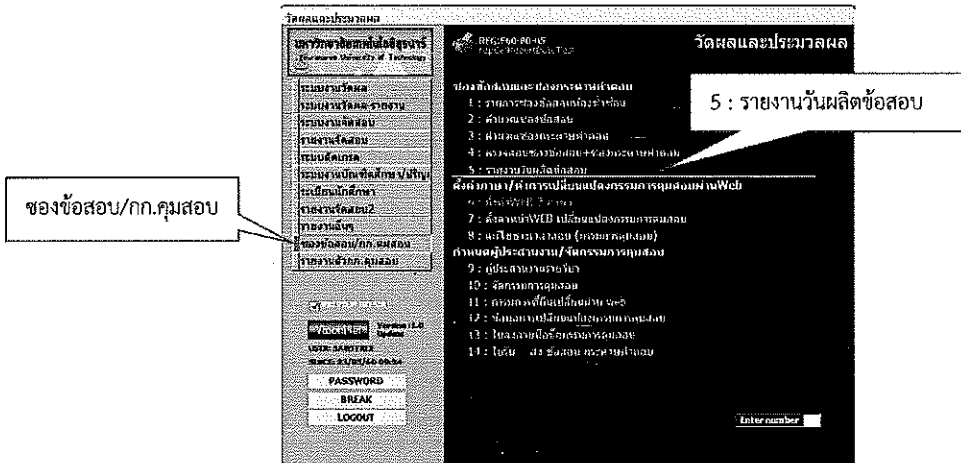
วัดผลและประเมวลผล

มหาวิทยาลัยเทคโนโลยีสุรนารี
Suranaree University of Technology

ระบบงานวัดผล
ระบบงานวัดผล-รายงาน
ระบบงานจัดสอบ
รายงานจัดสอบ
ระบบตัดเกรด
ระบบงานบัณฑิตศึกษา/ปริญ
ระเบียนนักศึกษา
รายงานจัดสอบ2
รายงานอื่นๆ
ซองข้อสอบ/กก.คุมสอบ
รายงานสำหรับกก.คุมสอบ

ซองข้อสอบ/กก.คุมสอบ

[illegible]
Version 1.0
USER: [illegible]
PASSWORD
BREAK
LOGOUT

REGIS60-80-45
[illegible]

วัดผลและประเมวลผล

5 : รายงานวันผลิตข้อสอบ

ซองข้อสอบและซองกระดาษคำตอบ
1 : รายการซองข้อสอบต่อรายวัน
2 : คำนวณซองข้อสอบ
3 : พิมพ์ซองกระดาษคำตอบ
4 : ตรวจสอบซองข้อสอบ+ซองกระดาษคำตอบ
5 : รายงานวันผลิตข้อสอบ
ตั้งค่าภาษา/ห้องการเปลี่ยนแปลงกรรมการคุมสอบผ่านWeb
6 : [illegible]
7 : ตั้งค่าหน้าWEB เปลี่ยนแปลงกรรมการคุมสอบ
8 : แก้ไขตารางสอบ (กรรมการคุมสอบ)
กำหนดผู้ประสานงาน/จัดกรรมการคุมสอบ
9 : ผู้ประสานงานรายวิชา
10 : จัดกรรมการคุมสอบ
11 : กรรมการที่ขอเปลี่ยนผ่าน web
12 : ข้อมูลการเปลี่ยนแปลงกรรมการคุมสอบ
13 : ใบลงลายมือชื่อกรรมการคุมสอบ
14 : ใบรับ - ส่ง ข้อสอบ กระดาษคำตอบ

Enter number